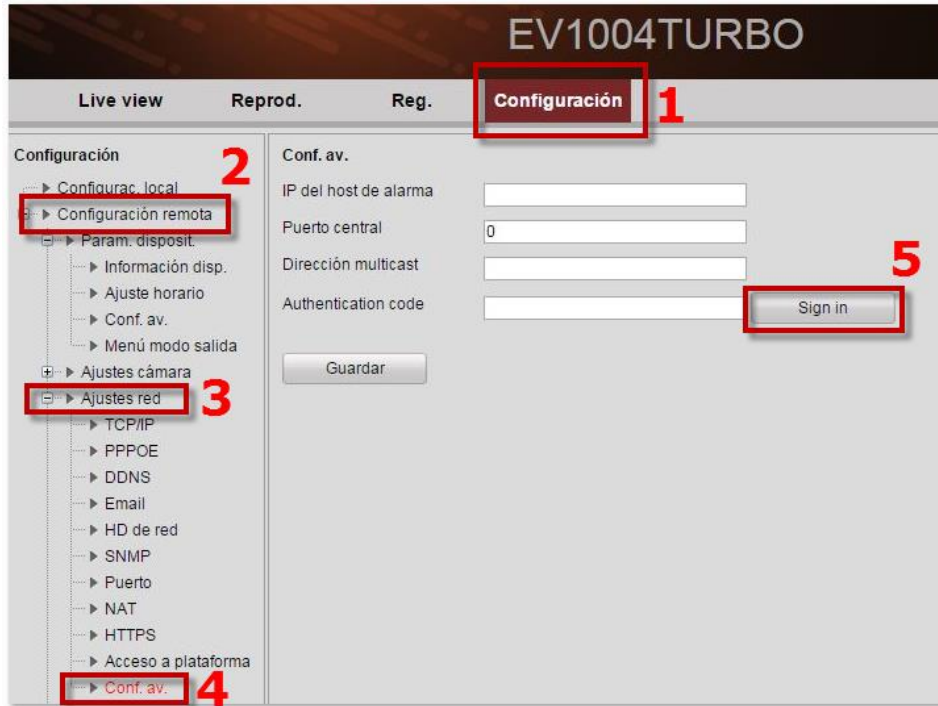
EV1004TURBO

Live view Reprod. Reg. Configuración 1

Configuración 2
Configurac. local
Configuración remota
Param. disposit.
Información disp.
Ajuste horario
Conf. av.
Menú modo salida
Ajustes cámara
Ajustes red 3
TCP/IP
PPPOE
DDNS
Email
HD de red
SNMP
Puerto
NAT
HTTPS
Acceso a plataforma
Conf. av. 4

Conf. av.
IP del host de alarma
Puerto central 0
Dirección multicast
Authentication code
5
Sign in
Guardar